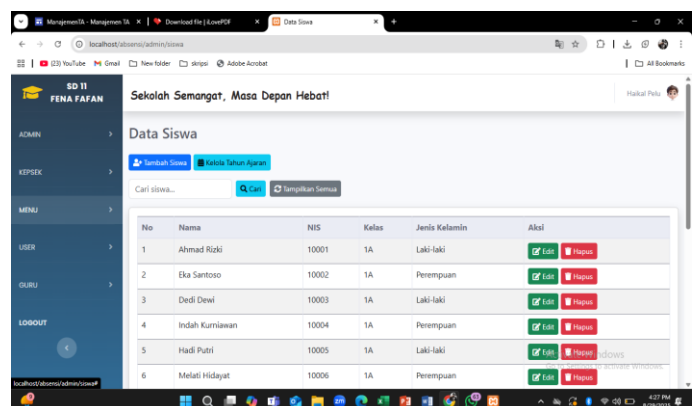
ManajemenTA - Manajemen TA ×
Download file | iLovePDF ×
Data Siswa ×
+

localhost/absensi/admin/siswa

(23) YouTube Gmail New folder skripsi Adobe Acrobat
All Bookmarks

SD 11
FENA FAFAN

Sekolah Semangat, Masa Depan Hebat!

Haikal Pelu

ADMIN
KEPSEK
MENU
USER
GURU
LOGOUT

Data Siswa

Tambah Siswa
Kelola Tahun Ajaran

Cari siswa...
Cari
Tampilkan Semua

| No | Nama | NIS | Kelas | Jenis Kelamin | Aksi |
|---|---|---|---|---|---|
| 1 | Ahmad Rizki | 10001 | 1A | Laki-laki | Edit Hapus |
| 2 | Eka Santoso | 10002 | 1A | Perempuan | Edit Hapus |
| 3 | Dedi Dewi | 10003 | 1A | Laki-laki | Edit Hapus |
| 4 | Indah Kurniawan | 10004 | 1A | Perempuan | Edit Hapus |
| 5 | Hadi Putri | 10005 | 1A | Laki-laki | Edit Hapus |
| 6 | Melati Hidayat | 10006 | 1A | Perempuan | Edit Hapus |

Activate Windows
Go to Settings to activate Windows.

localhost/absensi/admin/siswa#

4:27 PM
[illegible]